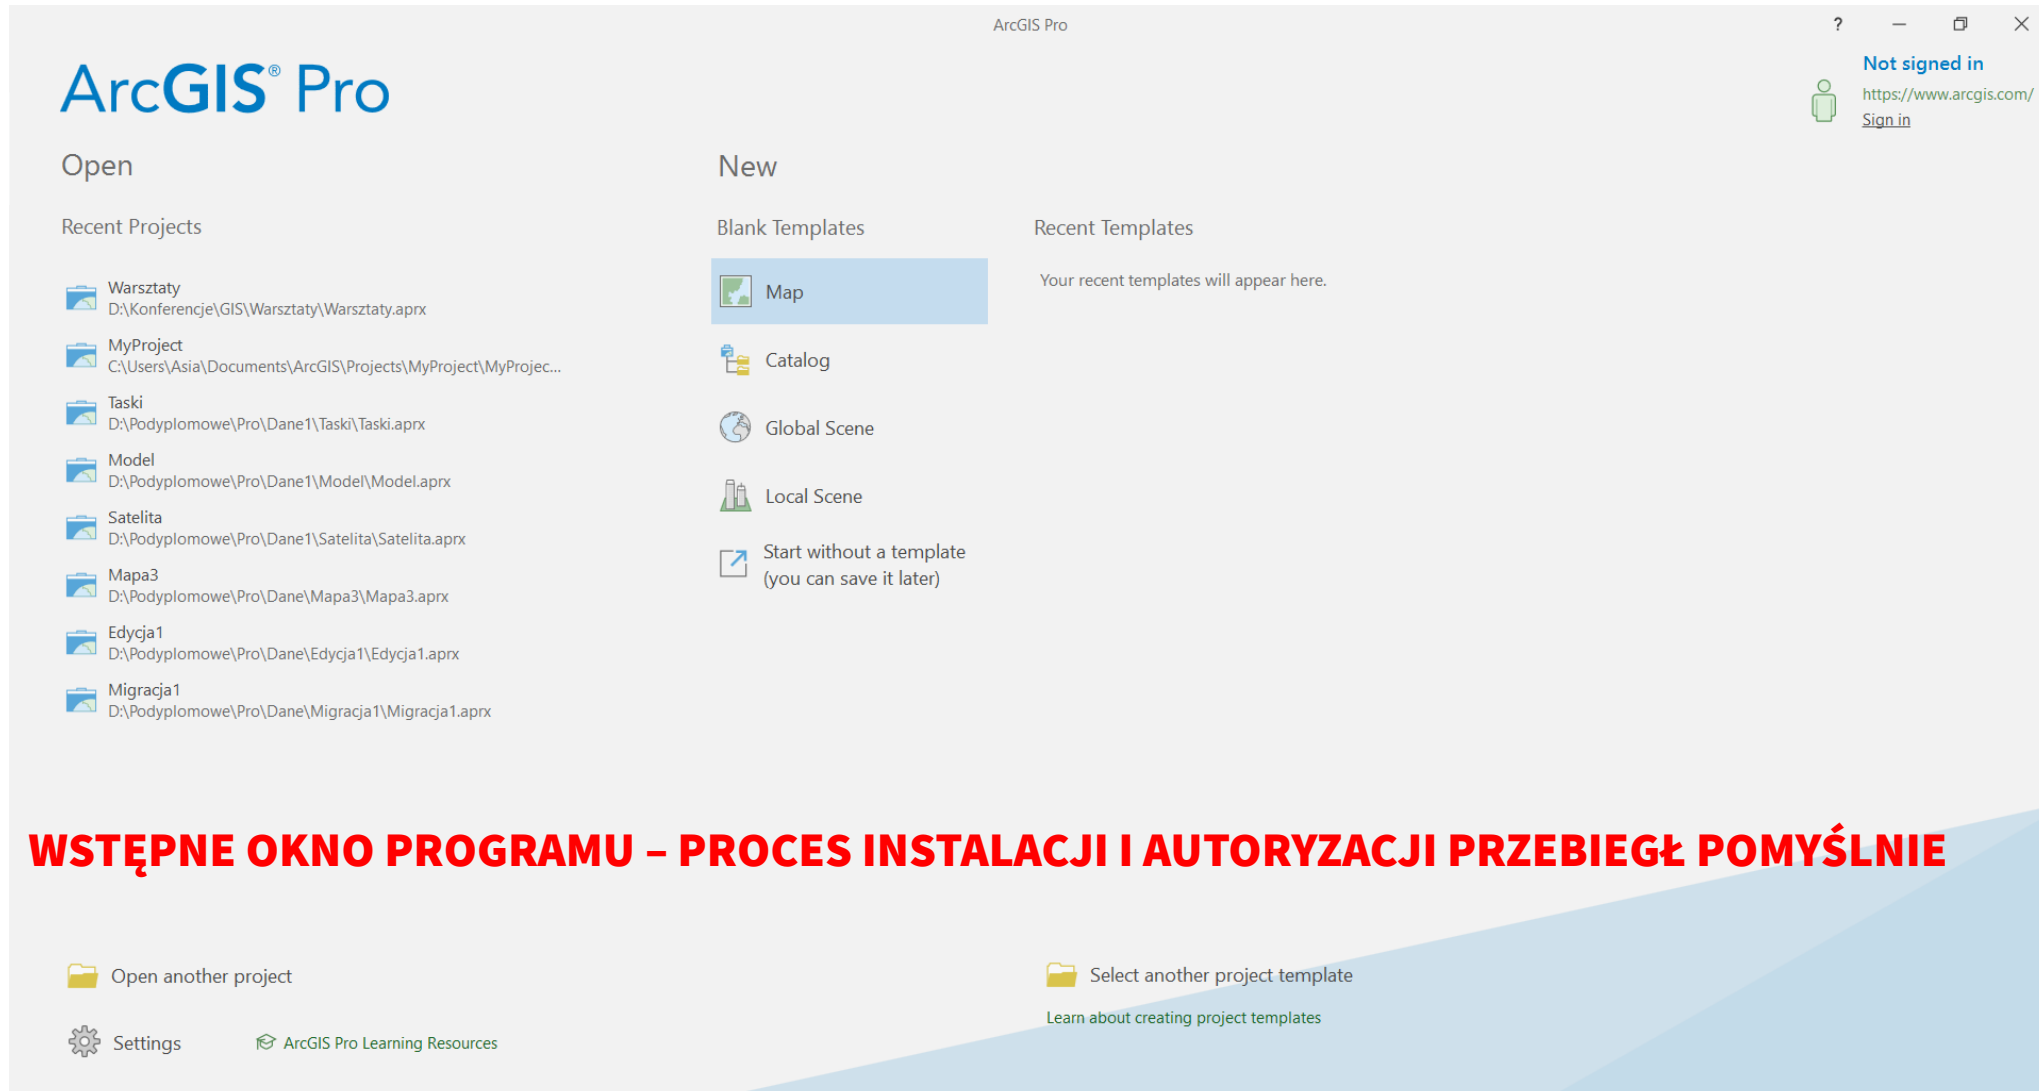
ArcGIS Pro

?

ArcGIS® Pro

Not signed in
https://www.arcgis.com/
Sign in

Open

Recent Projects

Warsztaty
D:\Konferencje\GIS\Warsztaty\Warsztaty.aprx

MyProject
C:\Users\Asia\Documents\ArcGIS\Projects\MyProject\MyProjec...

Taski
D:\Podyplomowe\Pro\Dane1\Taski\Taski.aprx

Model
D:\Podyplomowe\Pro\Dane1\Model\Model.aprx

Satelita
D:\Podyplomowe\Pro\Dane1\Satelita\Satelita.aprx

Mapa3
D:\Podyplomowe\Pro\Dane\Mapa3\Mapa3.aprx

Edycja1
D:\Podyplomowe\Pro\Dane\Edycja1\Edycja1.aprx

Migracja1
D:\Podyplomowe\Pro\Dane\Migracja1\Migracja1.aprx

New

Blank Templates

Map

Catalog

Global Scene

Local Scene

Start without a template (you can save it later)

Recent Templates

Your recent templates will appear here.

WSTĘPNE OKNO PROGRAMU – PROCES INSTALACJI I AUTORYZACJI PRZEBIEGŁ POMYŚLNIE

Open another project

Settings

ArcGIS Pro Learning Resources

Select another project template

Learn about creating project templates